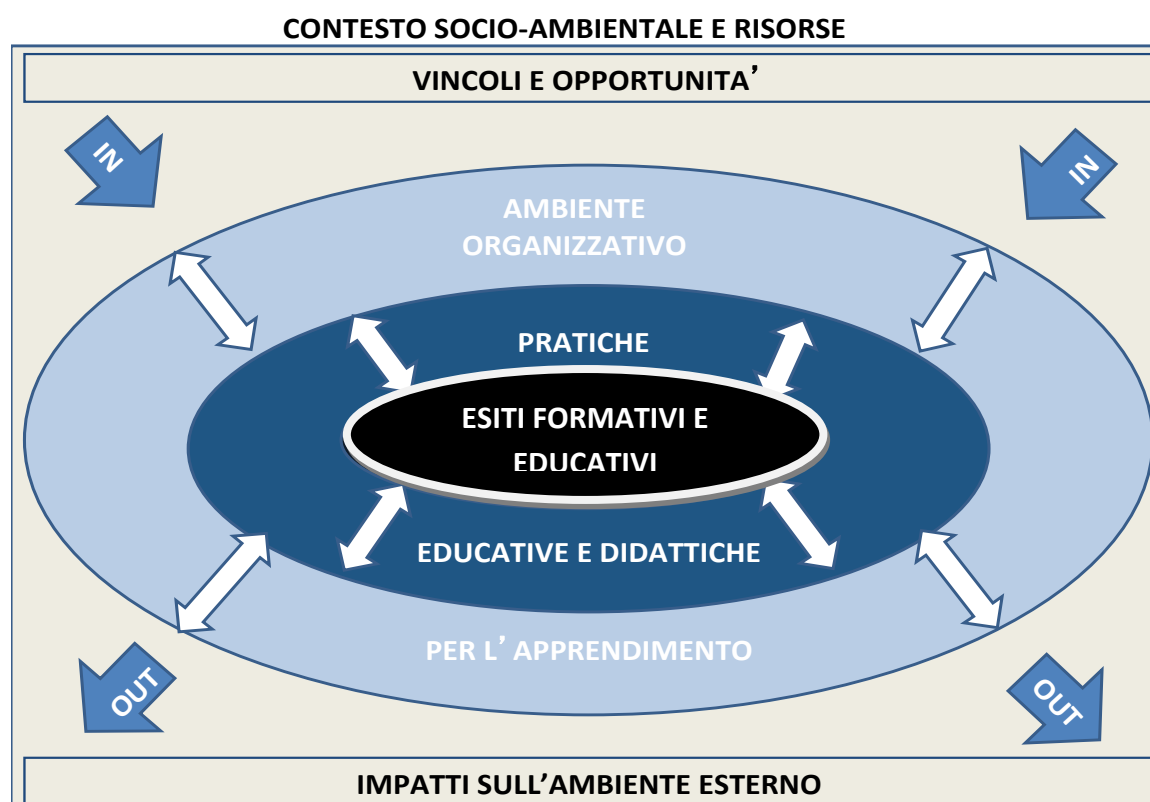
CONTESTO SOCIO-AMBIENTALE E RISORSE

VINCOLI E OPPORTUNITA’

IN

IN

AMBIENTE ORGANIZZATIVO

PRATICHE

ESITI FORMATIVI E EDUCATIVI

EDUCATIVE E DIDATTICHE

PER L’ APPRENDIMENTO

OUT

OUT

IMPATTI SULL’AMBIENTE ESTERNO